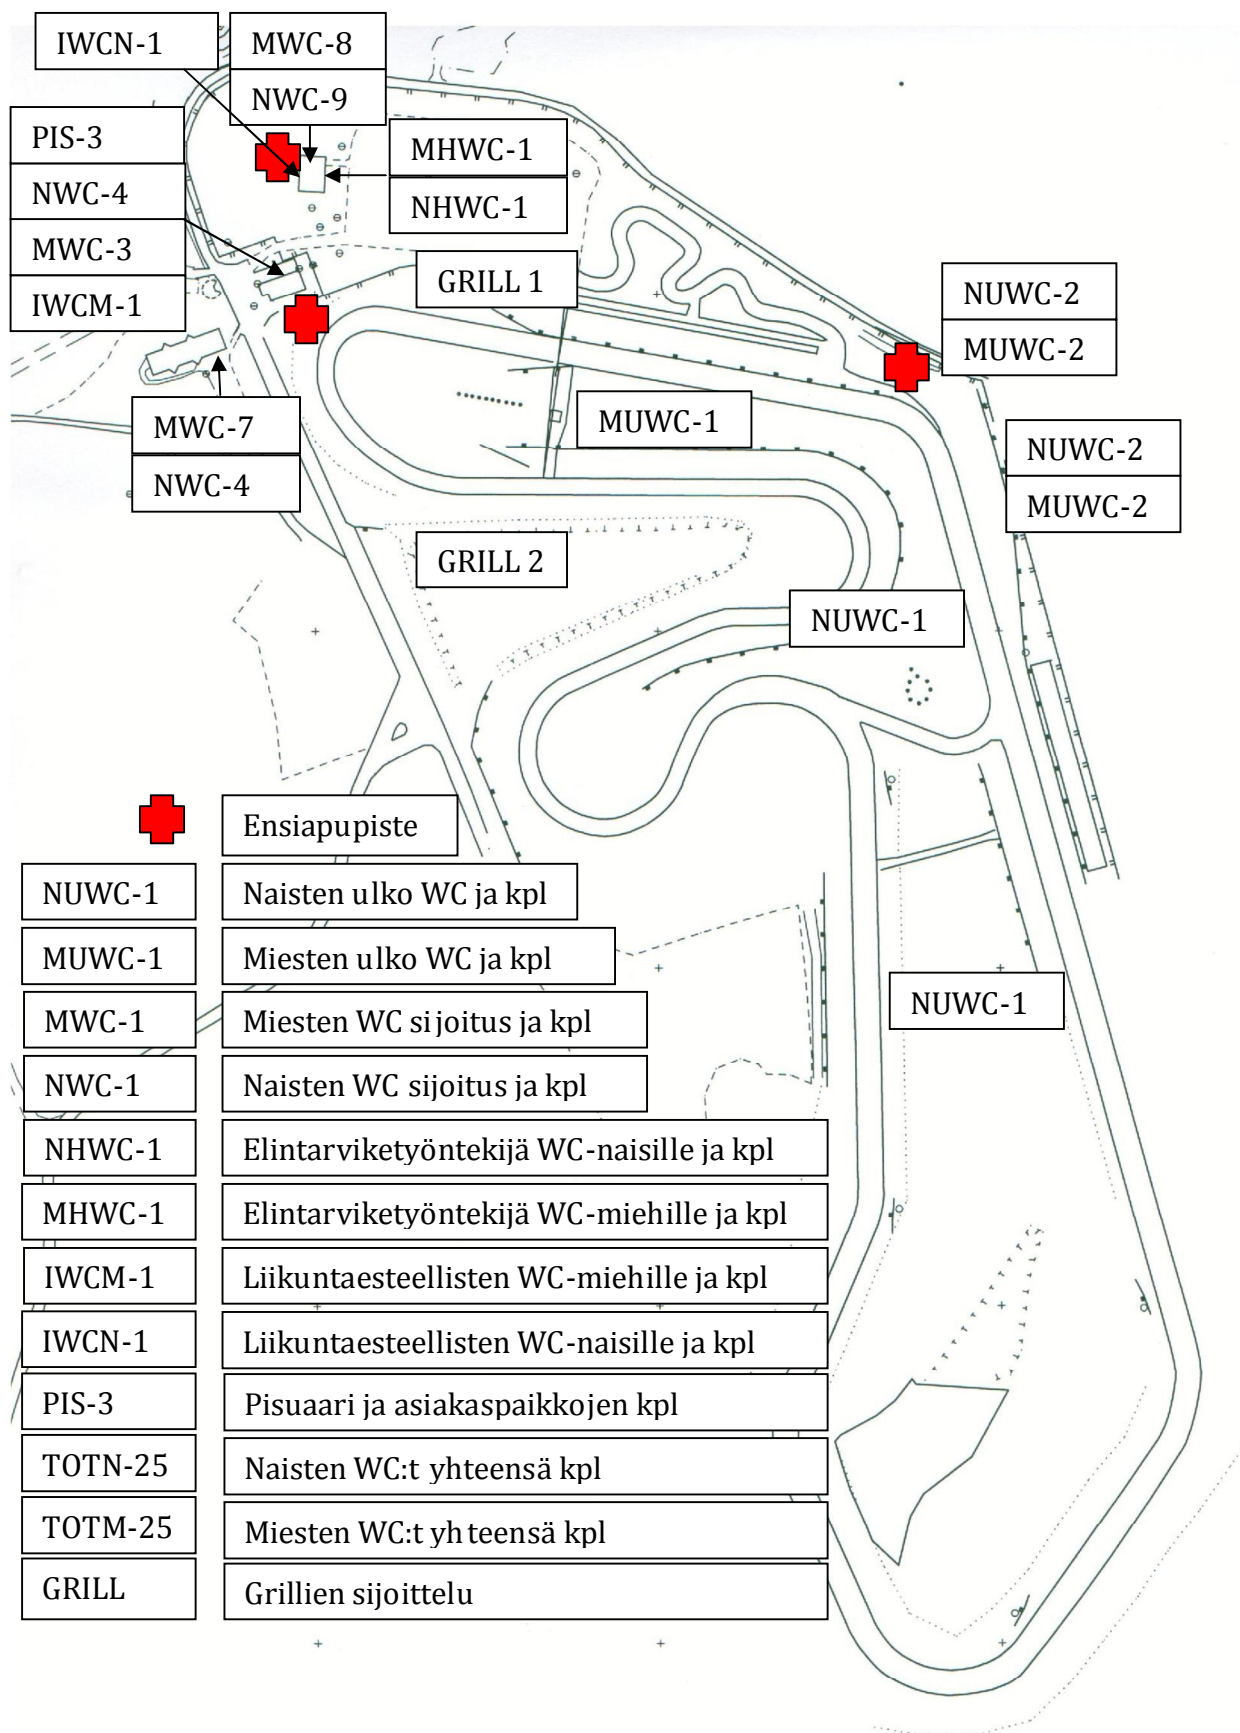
IWCN-1
MWC-8
NWC-9
PIS-3
MHWC-1
NHWC-1
NWC-4
MWC-3
IWCM-1
GRILL 1
NUWC-2
MUWC-2
MWC-7
NWC-4
MUWC-1
NUWC-2
MUWC-2
GRILL 2
NUWC-1

| | |
|---|---|
| | Ensiapupiste |
| NUWC-1 | Naisten ulko WC ja kpl |
| MUWC-1 | Miesten ulko WC ja kpl |
| MWC-1 | Miesten WC sijoitus ja kpl |
| NWC-1 | Naisten WC sijoitus ja kpl |
| NHWC-1 | Elintarviketyöntekijä WC-naisille ja kpl |
| MHWC-1 | Elintarviketyöntekijä WC-miehille ja kpl |
| IWCM-1 | Liikuntaesteellisten WC-miehille ja kpl |
| IWCN-1 | Liikuntaesteellisten WC-naisille ja kpl |
| PIS-3 | Pisuaari ja asiakaspaikkojen kpl |
| TOTN-25 | Naisten WC:t yhteensä kpl |
| TOTM-25 | Miesten WC:t yhteensä kpl |
| GRILL | Grillien sijoittelu |

NUWC-1